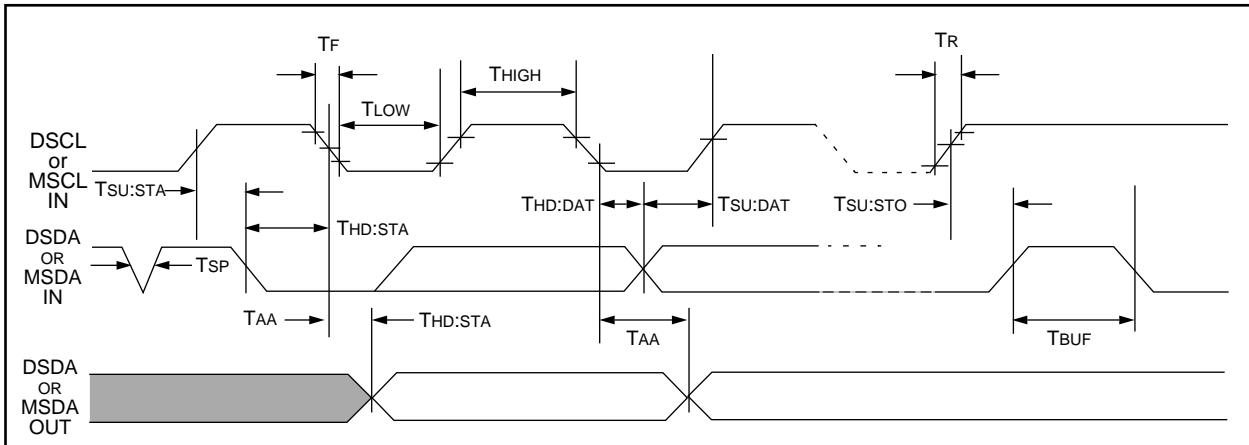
$T_F$

$T_{HIGH}$

$T_R$

$T_{LOW}$

DSCL or MSCL IN

$T_{SU:STA}$

$T_{HD:DAT}$

$T_{SU:DAT}$

$T_{SU:STO}$

$T_{HD:STA}$

DSDA OR MSDA IN

$T_{SP}$

$T_{AA}$

$T_{HD:STA}$

$T_{AA}$

$T_{BUF}$

DSDA OR MSDA OUT